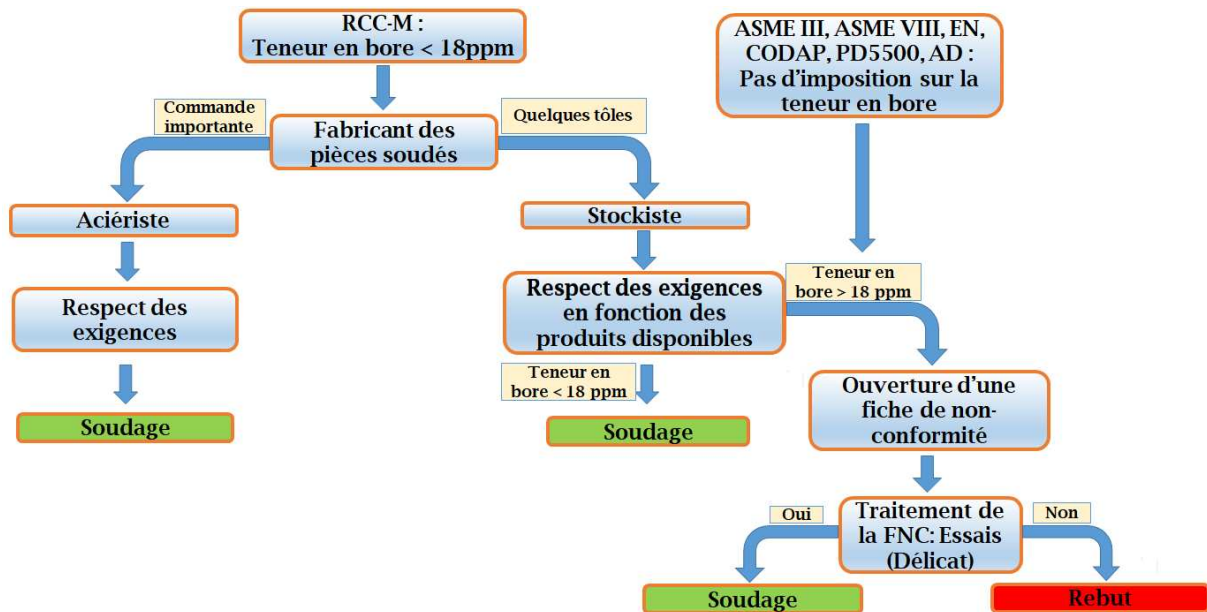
RCC-M :
Teneur en bore < 18ppm

ASME III, ASME VIII, EN, CODAP, PD5500, AD :
Pas d'imposition sur la teneur en bore

Commande importante

Fabricant des pièces soudés

Quelques tôles

Aciériste

Stockiste

Respect des exigences

Soudage

Respect des exigences en fonction des produits disponibles

Teneur en bore > 18 ppm

Teneur en bore < 18 ppm

Soudage

Ouverture d'une fiche de non-conformité

Traitement de la FNC: Essais (Délicat)

Oui

Non

Soudage

Rebut